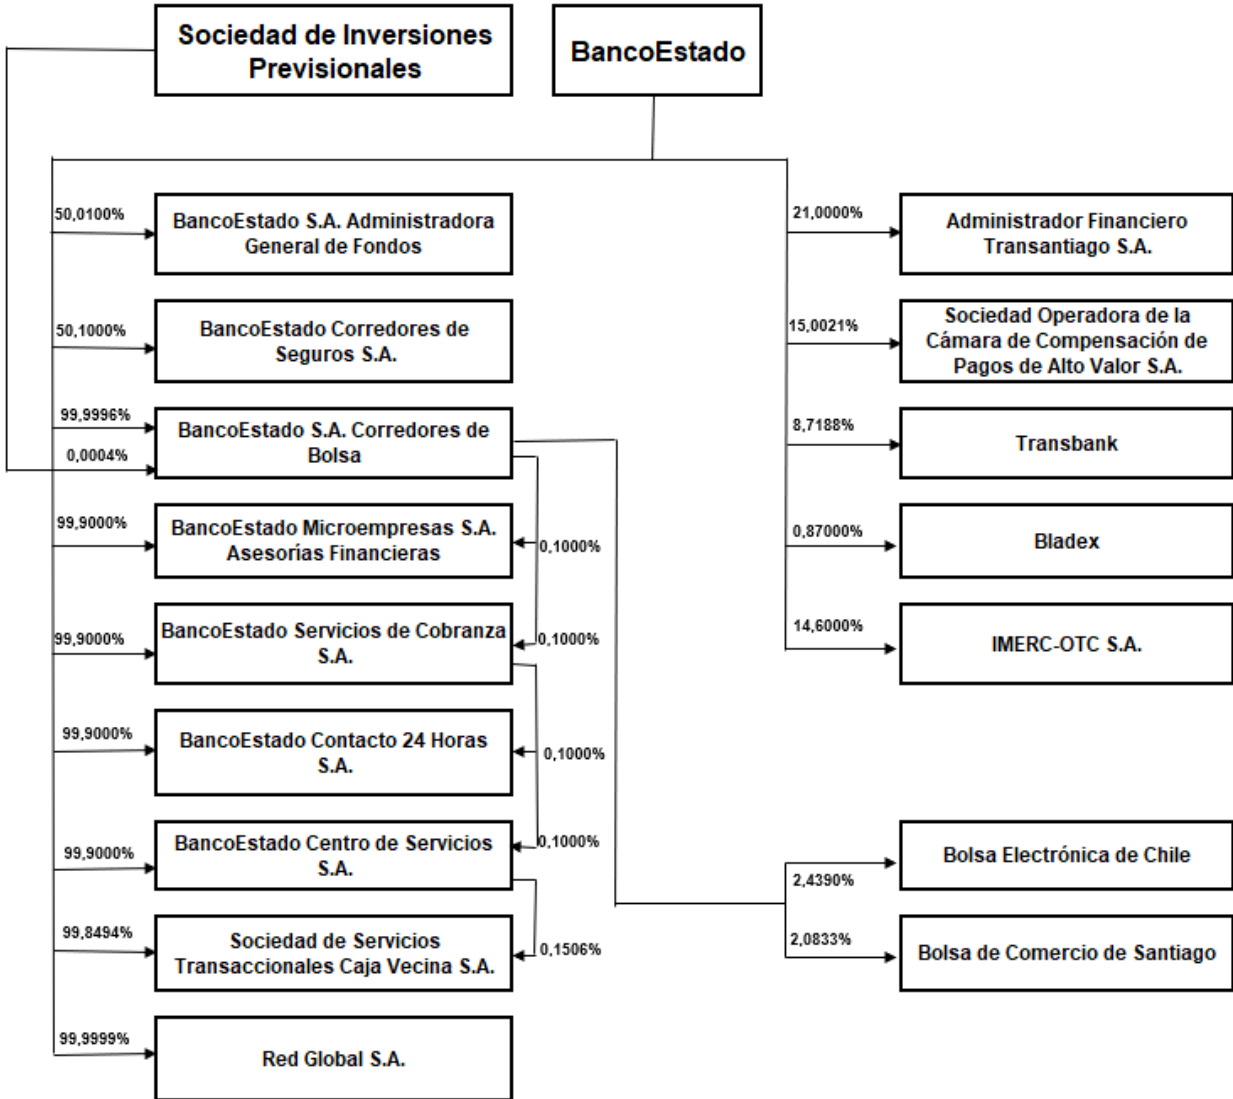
Sociedad de Inversiones Previsionales

BancoEstado

50,0100%
BancoEstado S.A. Administradora General de Fondos

50,1000%
BancoEstado Corredores de Seguros S.A.

99,9996%
0,0004%
BancoEstado S.A. Corredores de Bolsa

99,9000%
BancoEstado Microempresas S.A. Asesorías Financieras
0,1000%

99,9000%
BancoEstado Servicios de Cobranza S.A.
0,1000%

99,9000%
BancoEstado Contacto 24 Horas S.A.
0,1000%

99,9000%
BancoEstado Centro de Servicios S.A.
0,1000%

99,8494%
Sociedad de Servicios Transaccionales Caja Vecina S.A.
0,1506%

99,9999%
Red Global S.A.

21,0000%
Administrador Financiero Transantiago S.A.

15,0021%
Sociedad Operadora de la Cámara de Compensación de Pagos de Alto Valor S.A.

8,7188%
Transbank

0,87000%
Bladex

14,6000%
IMERC-OTC S.A.

2,4390%
Bolsa Electrónica de Chile

2,0833%
Bolsa de Comercio de Santiago